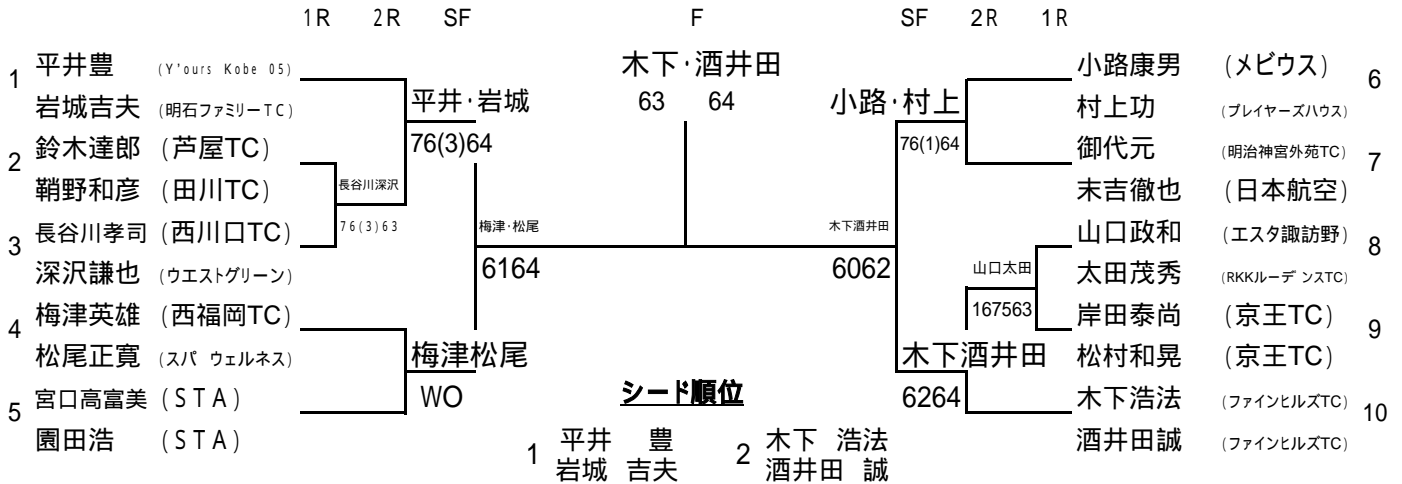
1R 2R SF F SF 2R 1R

1 平井豊 (Y'ours Kobe 05)
岩城吉夫 (明石ファミリーTC)
2 鈴木達郎 (芦屋TC)
鞘野和彦 (田川TC)
3 長谷川孝司 (西川口TC)
深沢謙也 (ウエストグリーン)
4 梅津英雄 (西福岡TC)
松尾正寛 (スパ ウェルネス)
5 宮口高富美 (STA)
園田浩 (STA)

長谷川深沢
76(3)63

平井·岩城
76(3)64

梅津松尾
WO

梅津·松尾
6164

木下·酒井田
63 64

木下酒井田
6062

小路·村上
76(1)64

木下酒井田
6264

山口太田
167563

小路康男 (メビウス) 6
村上功 (プレイヤーズハウス)
御代元 (明治神宮外苑TC) 7
末吉徹也 (日本航空)
山口政和 (エスタ諏訪野) 8
太田茂秀 (RKKルーデ ンスTC)
岸田泰尚 (京王TC) 9
松村和晃 (京王TC)
木下浩法 (ファインヒルズTC) 10
酒井田誠 (ファインヒルズTC)

シード順位
1 平井 豊
岩城 吉夫
2 木下 浩法
酒井田 誠